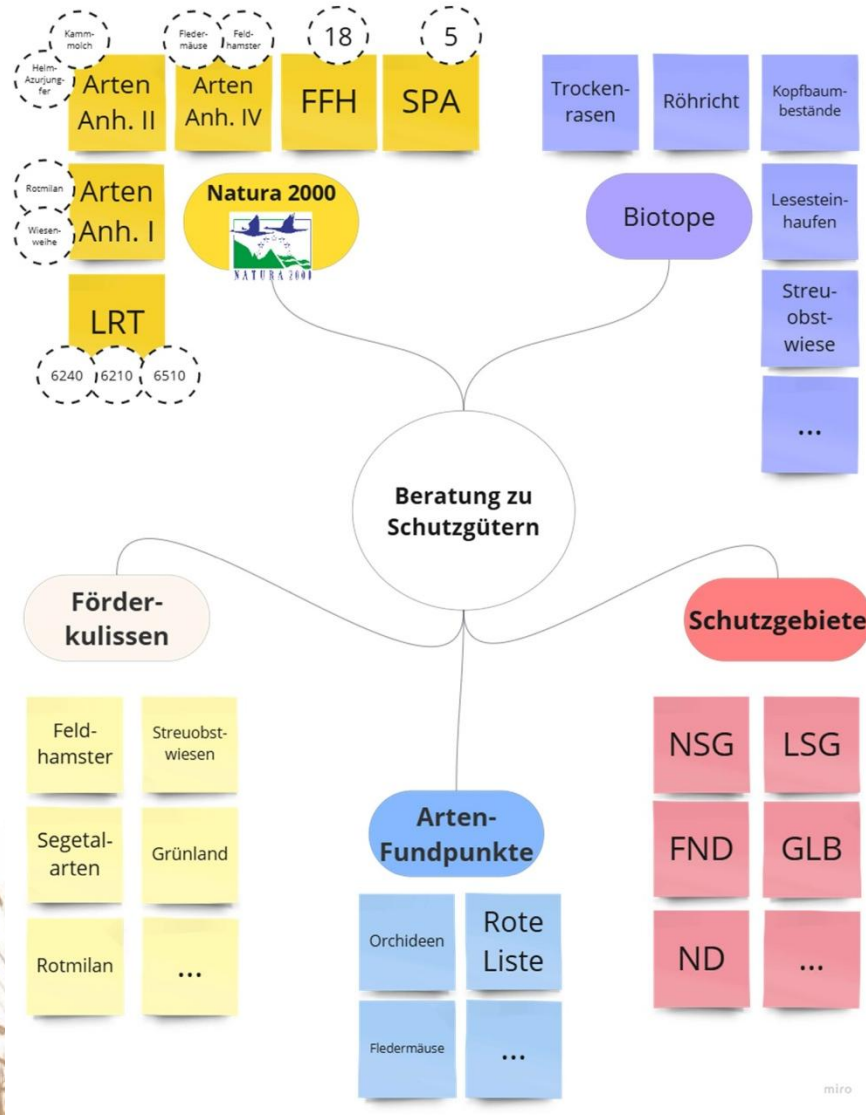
Kammmolch

Helm-Azurjungfer

Arten Anh. II

Fledermäuse

Feldhamster

Arten Anh. IV

18

FFH

5

SPA

Rotmilan

Wiesenweihe

Arten Anh. I

Natura 2000

NATURA 2000

LRT

6240

6210

6510

Trockenrasen

Röhricht

Kopfbaumbestände

Biotope

Lesesteinhaufen

Streuobstwiese

...

Beratung zu Schutzgütern

Förderkulissen

Feldhamster

Streuobstwiesen

Segetalarten

Grünland

Rotmilan

...

Arten-Fundpunkte

Orchideen

Rote Liste

Fledermäuse

...

Schutzgebiete

NSG

LSG

FND

GLB

ND

...

miro